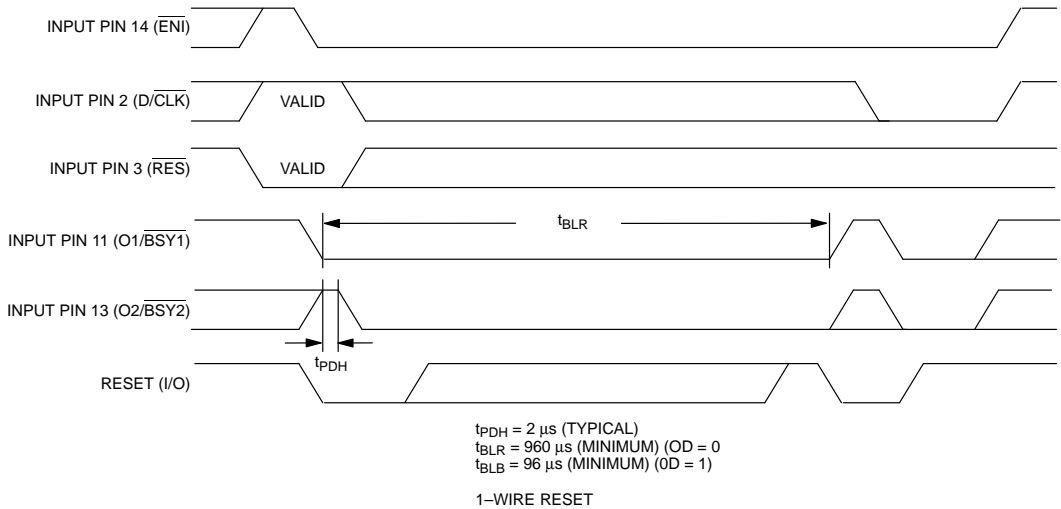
INPUT PIN 14 ($\overline{\text{ENI}}$)

INPUT PIN 2 (D/$\overline{\text{CLK}}$)

VALID

INPUT PIN 3 ($\overline{\text{RES}}$)

VALID

INPUT PIN 11 (O1/$\overline{\text{BSY1}}$)

$t_{BLR}$

INPUT PIN 13 (O2/$\overline{\text{BSY2}}$)

$t_{PDH}$

RESET (I/O)

$t_{PDH}$ = 2 µs (TYPICAL)
$t_{BLR}$ = 960 µs (MINIMUM) (OD = 0
$t_{BLB}$ = 96 µs (MINIMUM) (0D = 1)

1–WIRE RESET